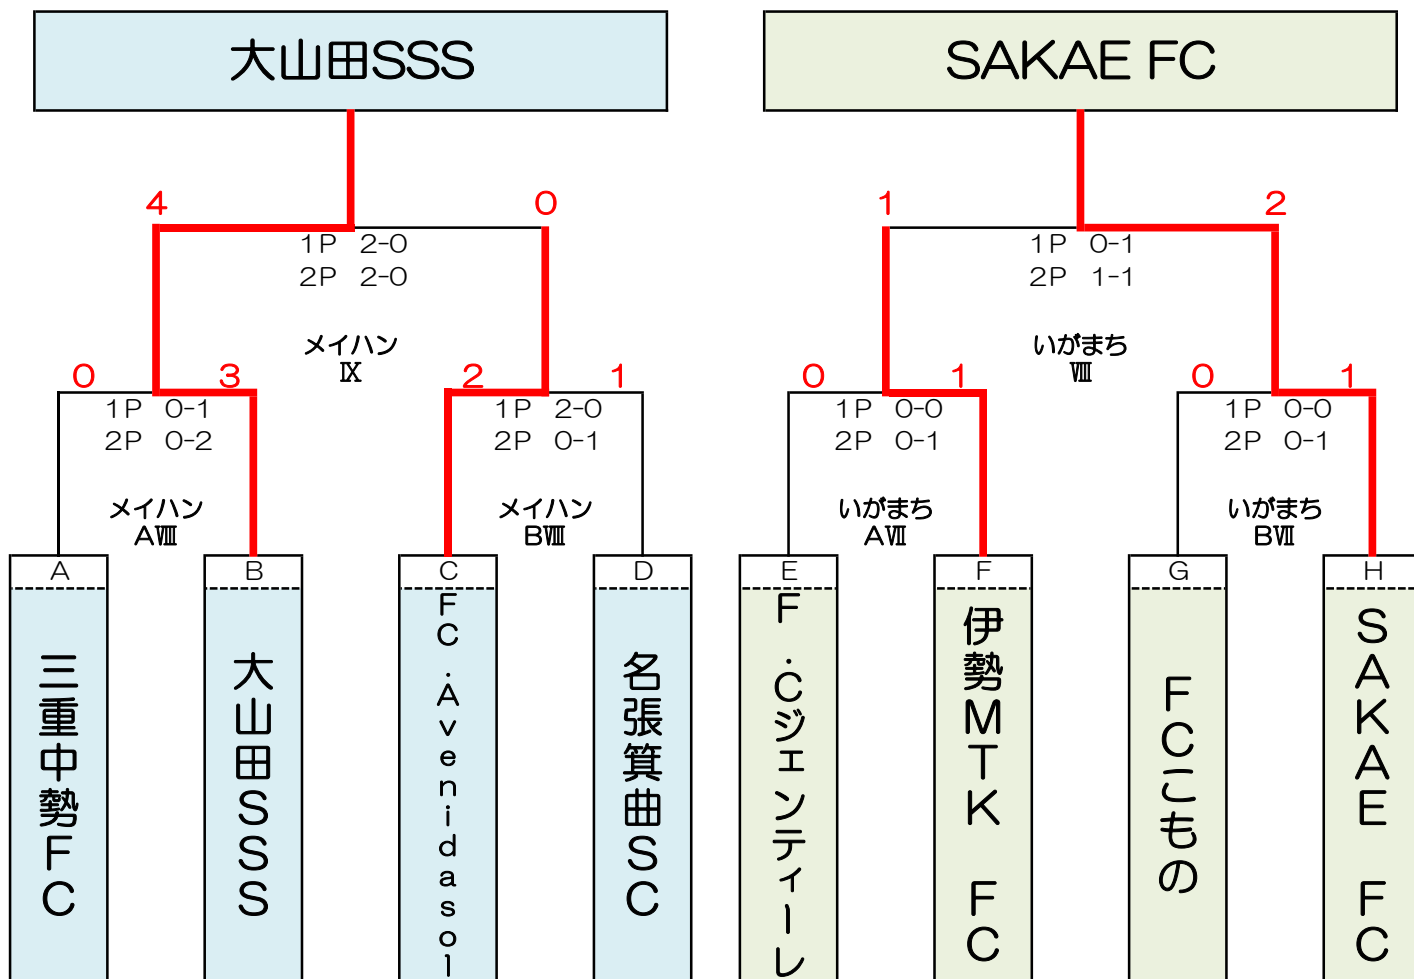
大山田SSS

SAKAE FC

4
0
1P 2-0
2P 2-0
メイハン
Ⅸ

1
2
1P 0-1
2P 1-1
いがまち
Ⅷ

0
3
1P 0-1
2P 0-2
メイハン
AⅧ

2
1
1P 2-0
2P 0-1
メイハン
BⅧ

0
1
1P 0-0
2P 0-1
いがまち
AⅦ

0
1
1P 0-0
2P 0-1
いがまち
BⅦ

A
三重中勢FC

B
大山田SSS

C
FC.Avenidasol

D
名張箕曲SC

E
F.Cジェンティーレ

F
伊勢MTK FC

G
FCこもの

H
SAKAE FC